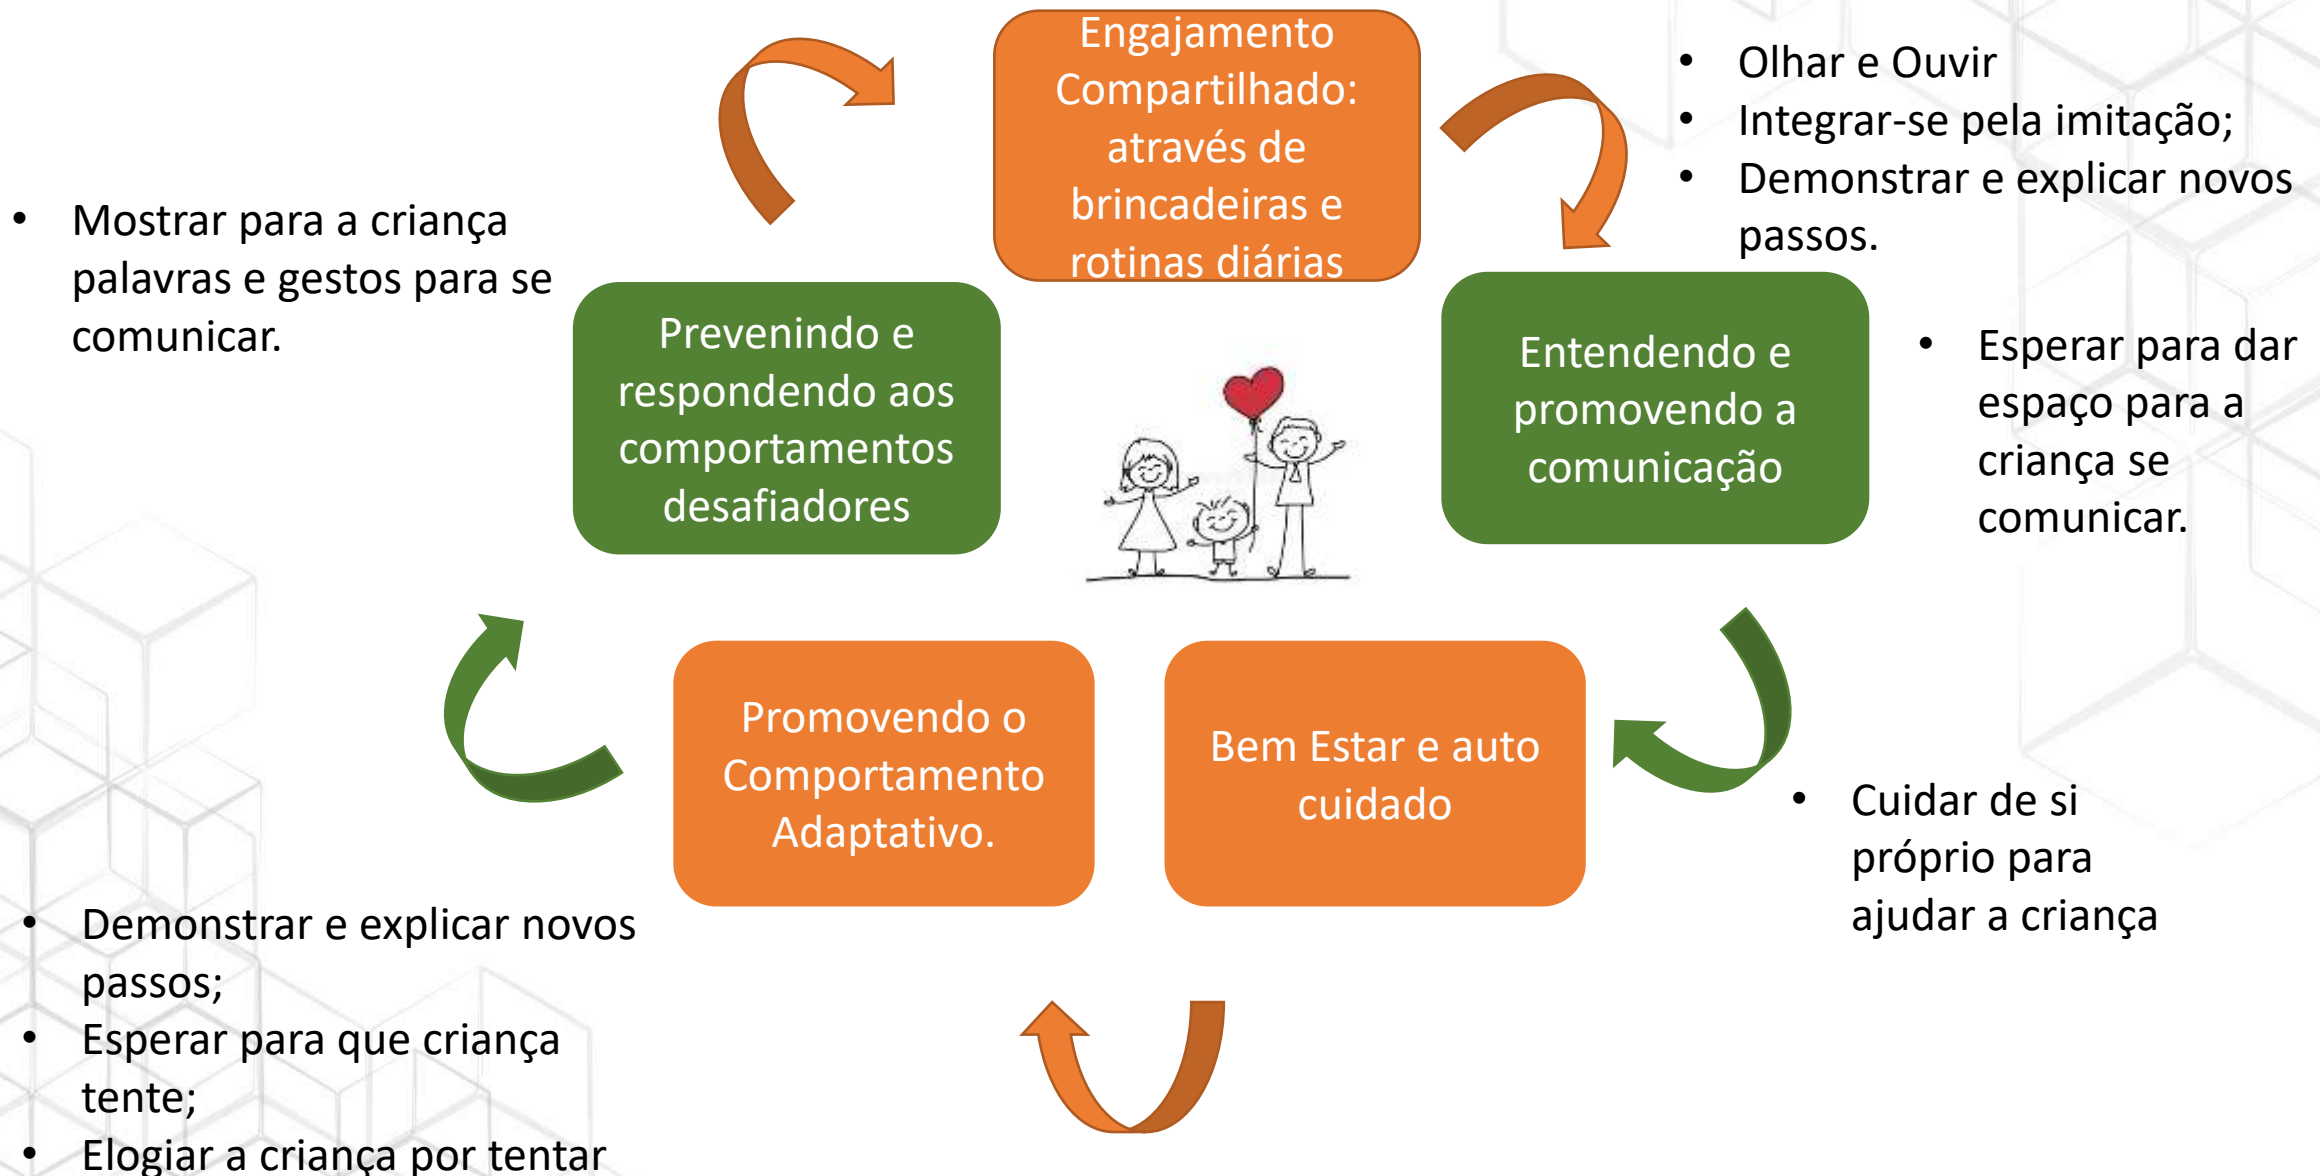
Engajamento Compartilhado: através de brincadeiras e rotinas diárias

- Olhar e Ouvir
- Integrar-se pela imitação;
- Demonstrar e explicar novos passos.

- Mostrar para a criança palavras e gestos para se comunicar.

Prevenindo e respondendo aos comportamentos desafiadores

Entendendo e promovendo a comunicação

- Esperar para dar espaço para a criança se comunicar.

Promovendo o Comportamento Adaptativo.

Bem Estar e auto cuidado

- Cuidar de si próprio para ajudar a criança

- Demonstrar e explicar novos passos;
- Esperar para que criança tente;
- Elogiar a criança por tentar